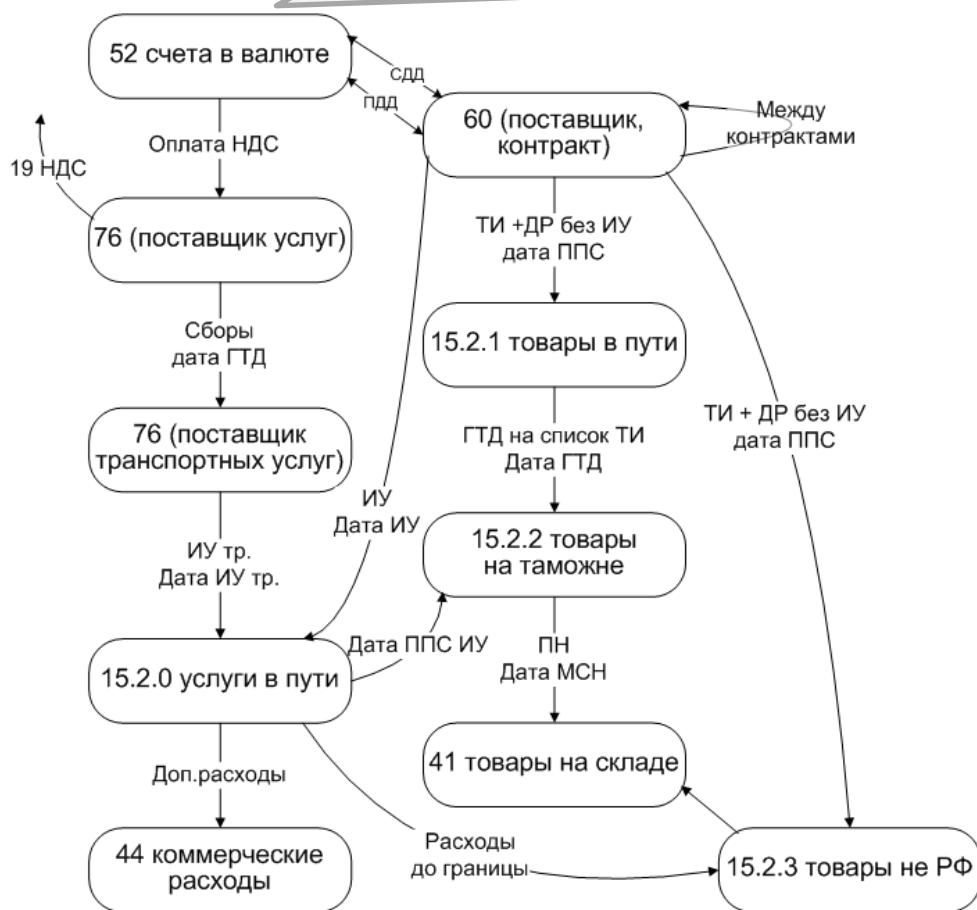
52 счета в валюте

СДД

ПДД

60 (поставщик, контракт)

Между контрактами

19 НДС

Оплата НДС

76 (поставщик услуг)

ТИ +ДР без ИУ
дата ППС

Сборы
дата ГТД

15.2.1 товары в пути

76 (поставщик транспортных услуг)

ГТД на список ТИ
Дата ГТД

ТИ + ДР без ИУ
дата ППС

ИУ
Дата ИУ

15.2.2 товары на таможне

ИУ тр.
Дата ИУ тр.

Дата ППС ИУ

15.2.0 услуги в пути

ПН
Дата МСН

41 товары на складе

Доп.расходы

Расходы
до границы

44 коммерческие расходы

15.2.3 товары не РФ